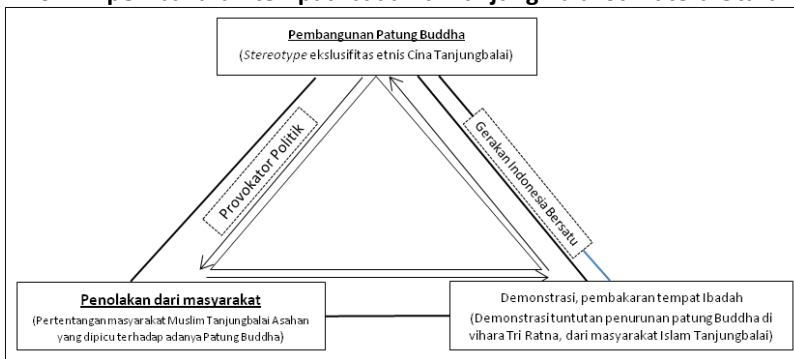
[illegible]

Pembangunan Patung Buddha
(Stereotype ekslusifitas etnis Cina Tanjungbalai)

Provokator Politik

Gerakan Indonesia Bersatu

Penolakan dari masyarakat
(Pertentangan masyarakat Muslim Tanjungbalai Asahan yang dipicu terhadap adanya Patung Buddha)

Demonstrasi, pembakaran tempat Ibadah
(Demonstrasi tuntutan penurunan patung Buddha di vihara Tri Ratna, dari masyarakat Islam Tanjungbalai)